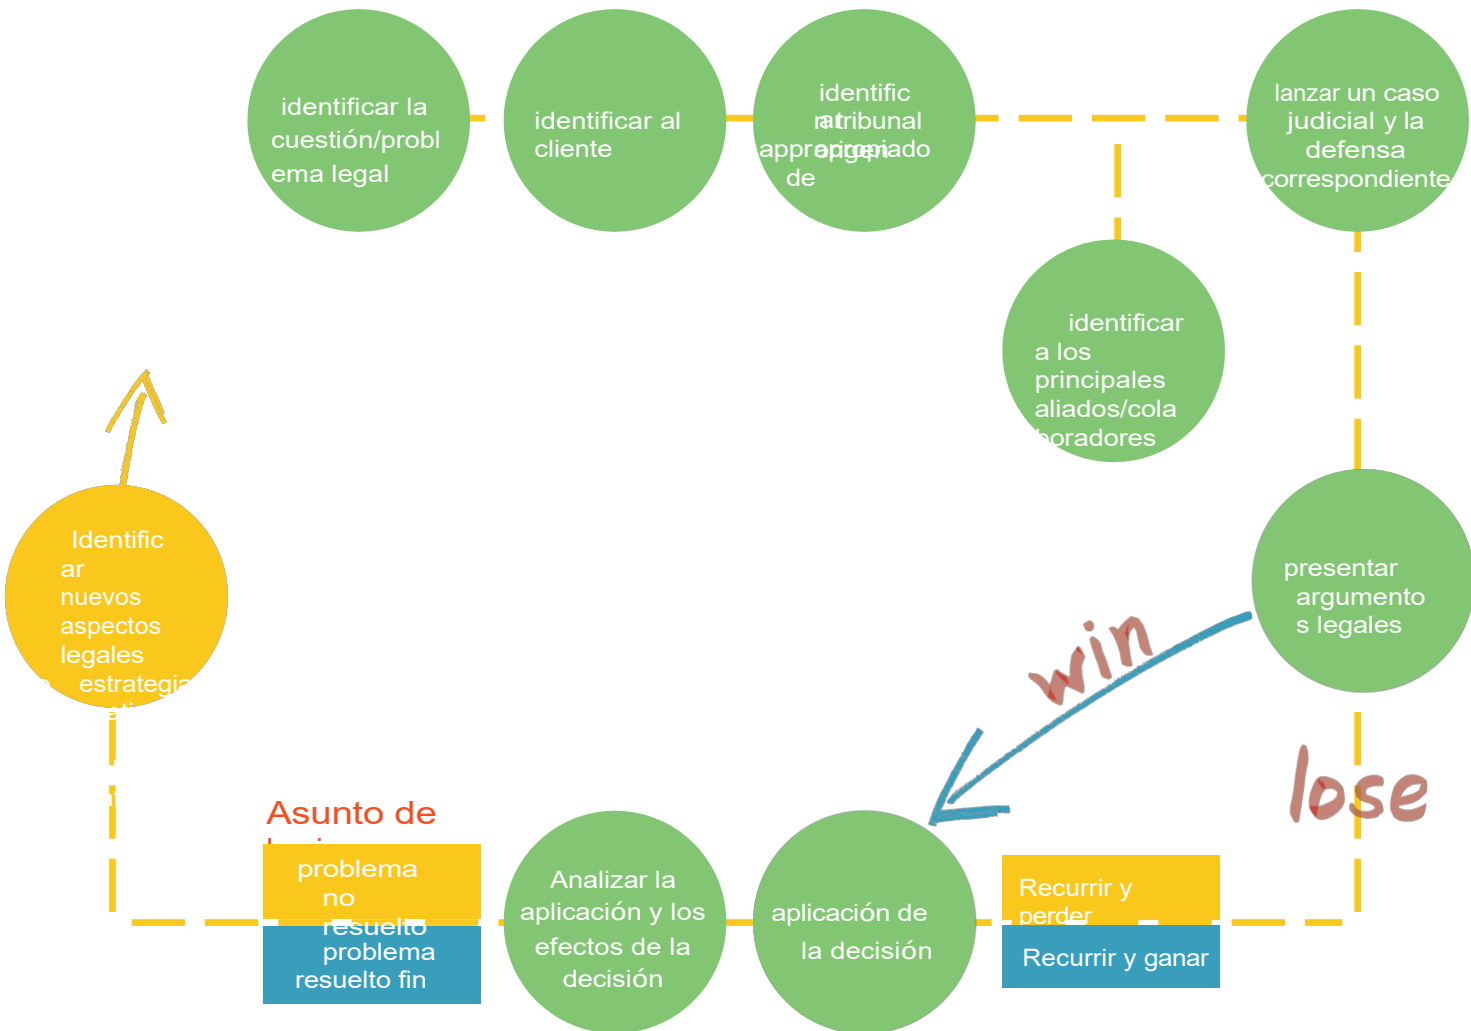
identificar la cuestión/problema legal

identificar al cliente

identific ar tribunal appropriado origen de

lanzar un caso judicial y la defensa correspondiente

identificar a los principales aliados/colaboradores

presentar argumentos legales

win

lose

Recurrir y perder

Recurrir y ganar

aplicación de la decisión

Analizar la aplicación y los efectos de la decisión

Asunto de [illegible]

problema no resuelto

problema resuelto fin

Identificar nuevos aspectos legales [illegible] estrategia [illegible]